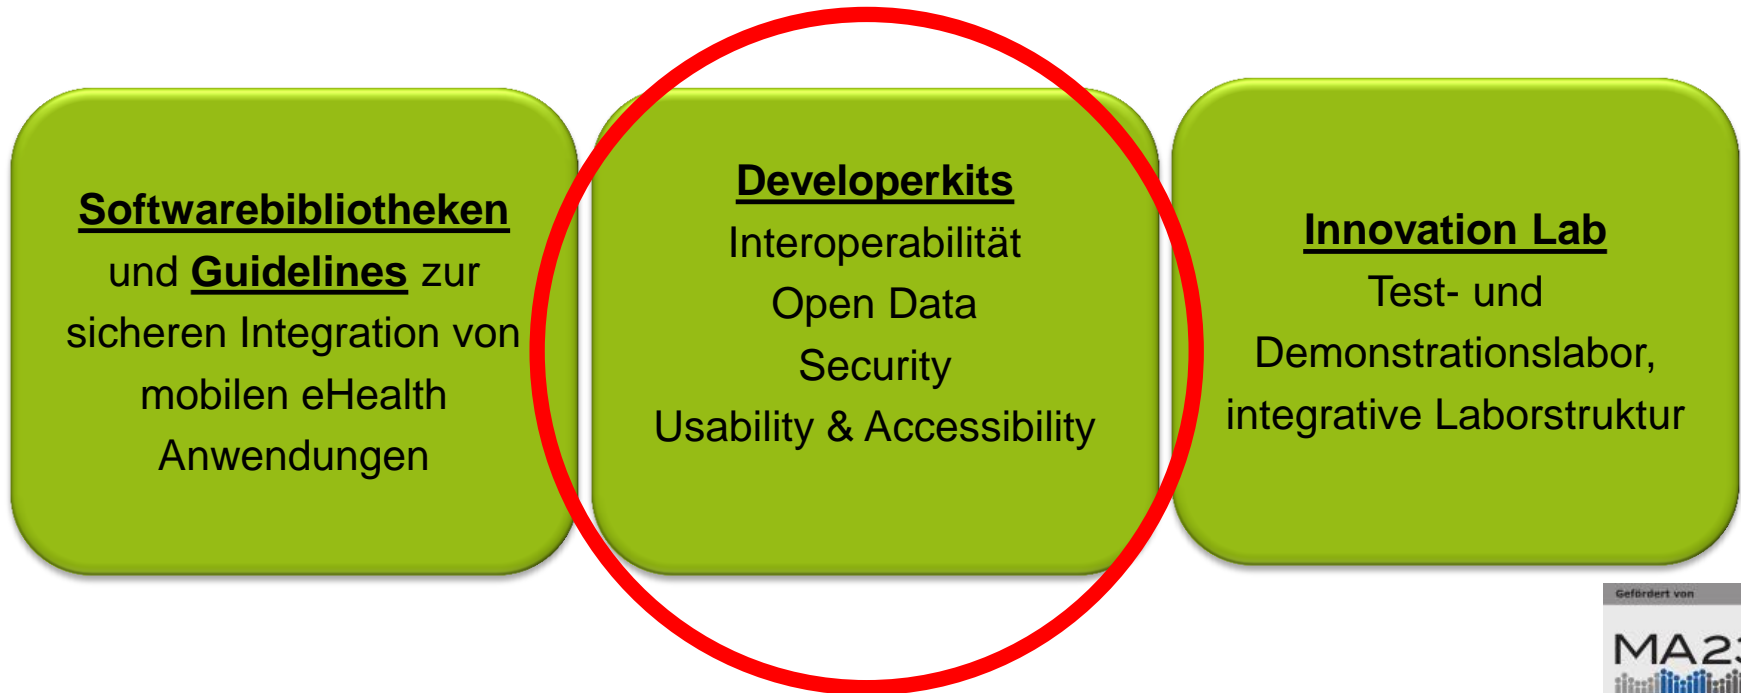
**Softwarebibliotheken** und **Guidelines** zur sicheren Integration von mobilen eHealth Anwendungen

**Developerkits**
Interoperabilität
Open Data
Security
Usability & Accessibility

**Innovation Lab**
Test- und Demonstrationslabor, integrative Laborstruktur

Gefördert von
MA2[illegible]